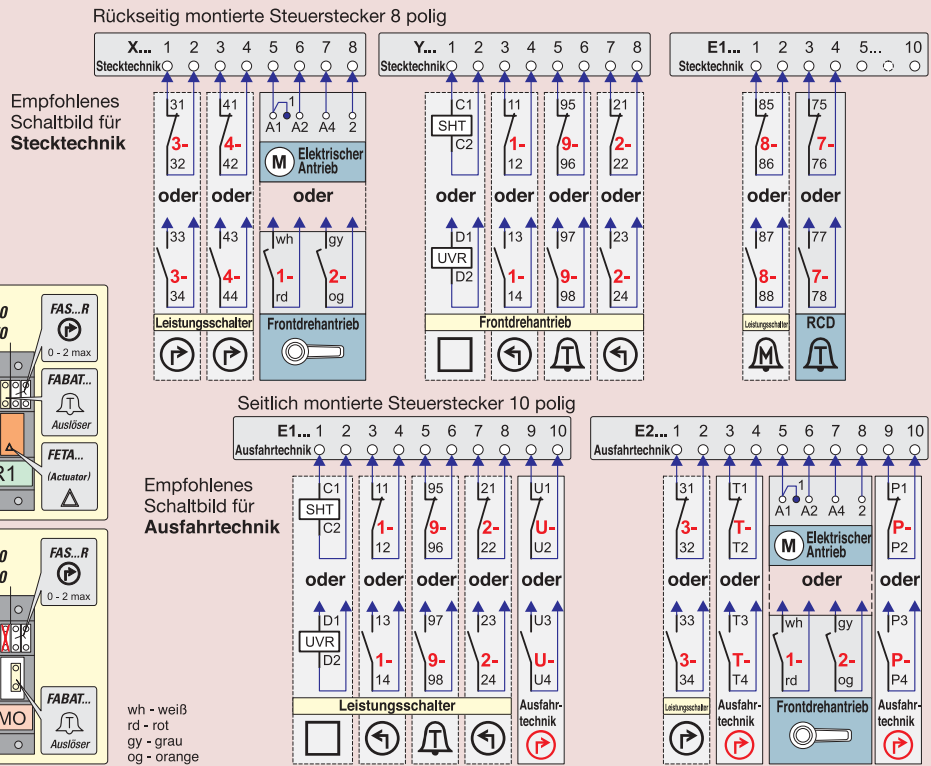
Rückseitig montierte Steuerstecker 8 polig

X... 1 2 3 4 5 6 7 8
Stecktechnik

Y... 1 2 3 4 5 6 7 8
Stecktechnik

E1... 1 2 3 4 5... 10
Stecktechnik

Empfohlenes Schaltbild für **Stecktechnik**

31 3- 32 | 41 4- 42 | 1 A1 A2 A4 2 M Elektrischer Antrieb
oder oder oder
33 3- 34 | 43 4- 44 | wh 1- rd | gy 2- og
Leistungsschalter | Frontdrehantrieb

C1 SHT C2 | 11 1- 12 | 95 9- 96 | 21 2- 22
oder oder oder oder
D1 UVR D2 | 13 1- 14 | 97 9- 98 | 23 2- 24
Frontdrehantrieb

85 8- 86 | 75 7- 76
oder oder
87 8- 88 | 77 7- 78
Leistungsschalter | RCD

0
0
FAS...R
0 - 2 max
FABAT...
Auslöser
FETA...
(Actuator)
R1

0
0
FAS...R
0 - 2 max
FABAT...
Auslöser
MO

Seitlich montierte Steuerstecker 10 polig

E1... 1 2 3 4 5 6 7 8 9 10
Ausfahrtechnik

E2... 1 2 3 4 5 6 7 8 9 10
Ausfahrtechnik

Empfohlenes Schaltbild für **Ausfahrtechnik**

C1 SHT C2 | 11 1- 12 | 95 9- 96 | 21 2- 22 | U1 U- U2
oder oder oder oder oder
D1 UVR D2 | 13 1- 14 | 97 9- 98 | 23 2- 24 | U3 U- U4
Leistungsschalter | Ausfahrtechnik

31 3- 32 | T1 T- T2 | 1 A1 A2 A4 2 M Elektrischer Antrieb | P1 P- P2
oder oder oder oder
33 3- 34 | T3 T- T4 | wh 1- rd | gy 2- og | P3 P- P4
Leistungsschalter | Ausfahrtechnik | Frontdrehantrieb | Ausfahrtechnik

wh - weiß
rd - rot
gy - grau
og - orange